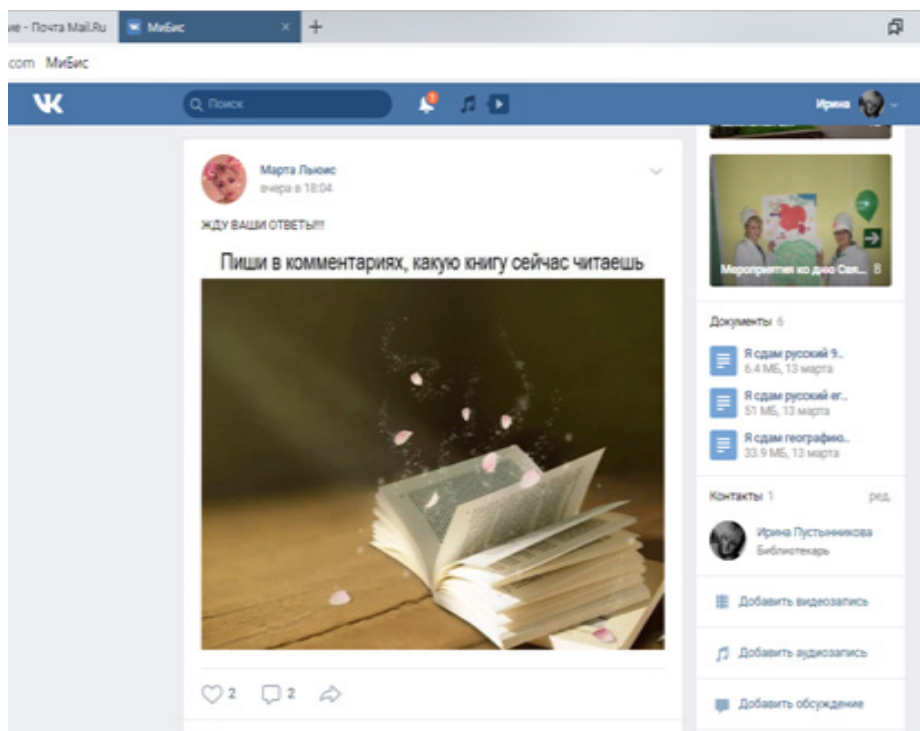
ие - Почта Mail.Ru МиБис × +

com МиБис

Поиск

Ирина

Марта Льюис
вчера в 18:04

ЖДУ ВАШИ ОТВЕТЫ!!!

Пиши в комментариях, какую книгу сейчас читаешь

2 2

Мероприятия ко дню Свя... 8

Документы 6

Я сдам русский 9..
6.4 МБ, 13 марта

Я сдам русский ег..
51 МБ, 13 марта

Я сдам географию..
33.9 МБ, 13 марта

Контакты 1 ред.

Ирина Пустынникова
Библиотекарь

Добавить видеозапись

Добавить аудиозапись

Добавить обсуждение